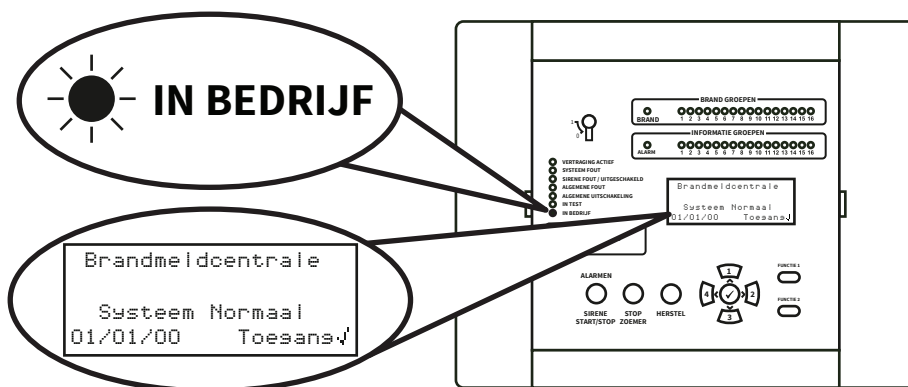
IN BEDRIJF

BRAND GROEPEN
BRAND
1 2 3 4 5 6 7 8 9 10 11 12 13 14 15 16
INFORMATIE GROEPEN
ALARM
1 2 3 4 5 6 7 8 9 10 11 12 13 14 15 16

1
0

VERTRAGING ACTIEF
SYSTEEM FOUT
SIRENE FOUT / UITGESCHAKELD
ALGEMENE FOUT
ALGEMENE UITSCHAKELING
IN TEST
IN BEDRIJF

Brandmeldcentrale

Systeem Normaal
01/01/00 Toegang✓

Brandmeldcentrale

Systeem Normaal
01/01/00 Toegang✓

ALARMEN
SIRENE START/STOP
STOP ZOEMER
HERSTEL

1
4
2
3

FUNCTIE 1
FUNCTIE 2